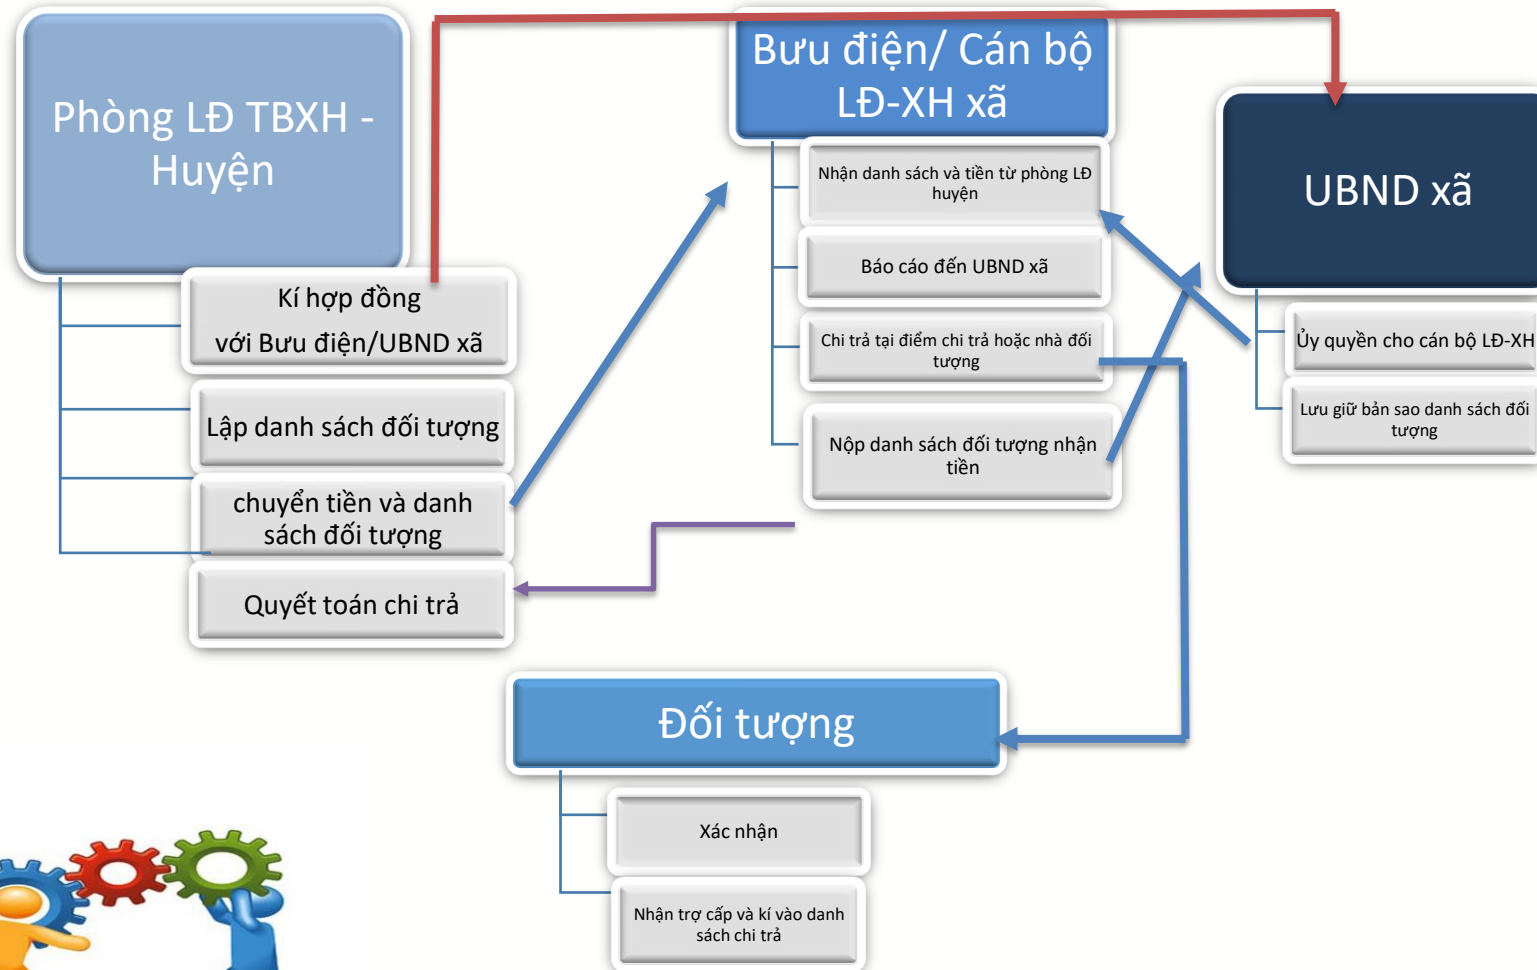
Phòng LĐ TBXH - Huyện

Kí hợp đồng với Bưu điện/UBND xã

Lập danh sách đối tượng

chuyển tiền và danh sách đối tượng

Quyết toán chi trả

Bưu điện/ Cán bộ LĐ-XH xã

Nhận danh sách và tiền từ phòng LĐ huyện

Báo cáo đến UBND xã

Chi trả tại điểm chi trả hoặc nhà đối tượng

Nộp danh sách đối tượng nhận tiền

UBND xã

Ủy quyền cho cán bộ LĐ-XH

Lưu giữ bản sao danh sách đối tượng

Đối tượng

Xác nhận

Nhận trợ cấp và kí vào danh sách chi trả